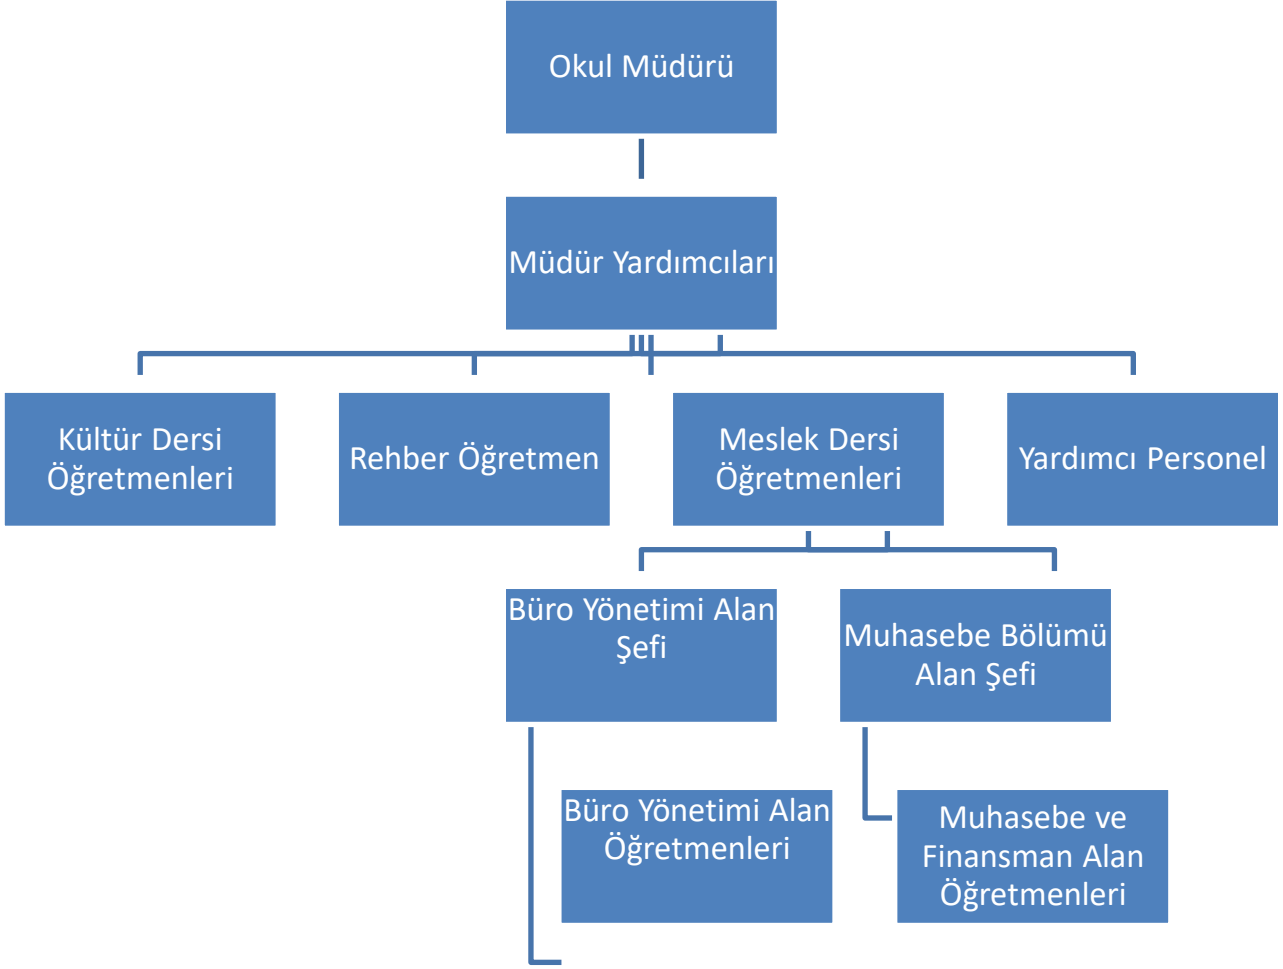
Okul Müdürü

Müdür Yardımcıları

Kültür Dersi Öğretmenleri

Rehber Öğretmen

Meslek Dersi Öğretmenleri

Yardımcı Personel

Büro Yönetimi Alan Şefi

Muhasebe Bölümü Alan Şefi

Büro Yönetimi Alan Öğretmenleri

Muhasebe ve Finansman Alan Öğretmenleri